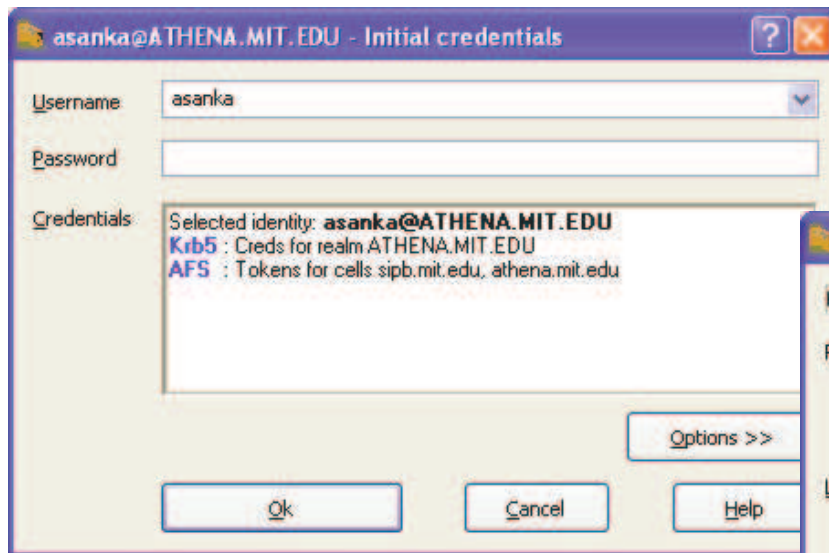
asanka@ATHENA.MIT.EDU - Initial credentials

?

Username asanka

Password

Credentials
Selected identity: **asanka@ATHENA.MIT.EDU**
Krb5 : Creds for realm ATHENA.MIT.EDU
AFS : Tokens for cells sipb.mit.edu, athena.mit.edu

Options >>

Ok

Cancel

Help